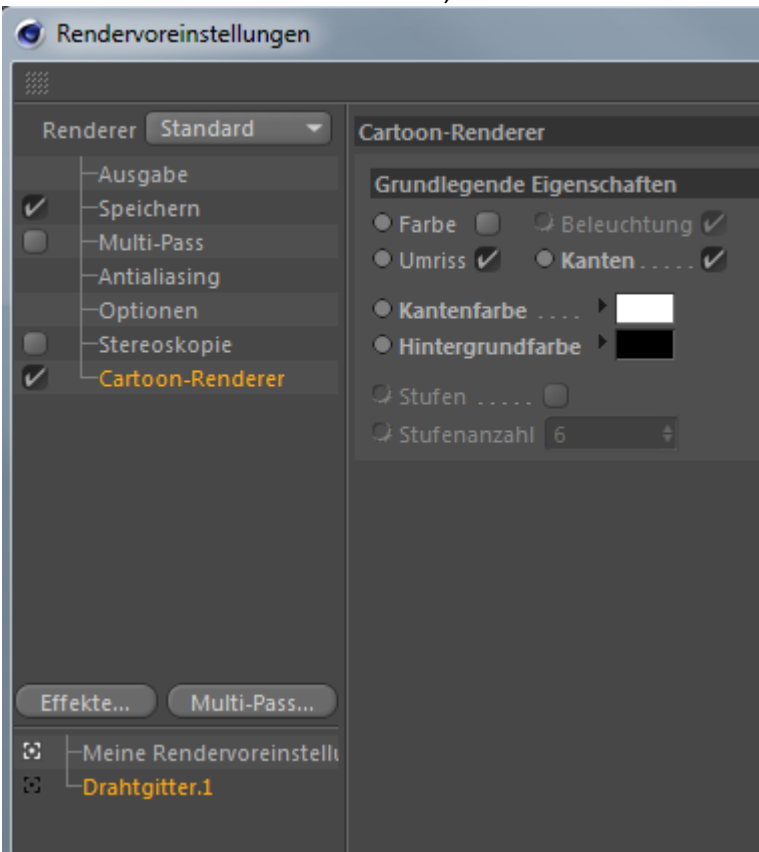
Rendervoreinstellungen

Renderer Standard

Ausgabe
Speichern
Multi-Pass
Antialiasing
Optionen
Stereoskopie
Cartoon-Renderer

Effekte... Multi-Pass...

Meine Rendervoreinstellu
Drahtgitter.1

Cartoon-Renderer

Grundlegende Eigenschaften

Farbe
Beleuchtung
Umriss
Kanten . . . . .

Kantenfarbe . . . .
Hintergrundfarbe

Stufen . . . . .
Stufenanzahl 6